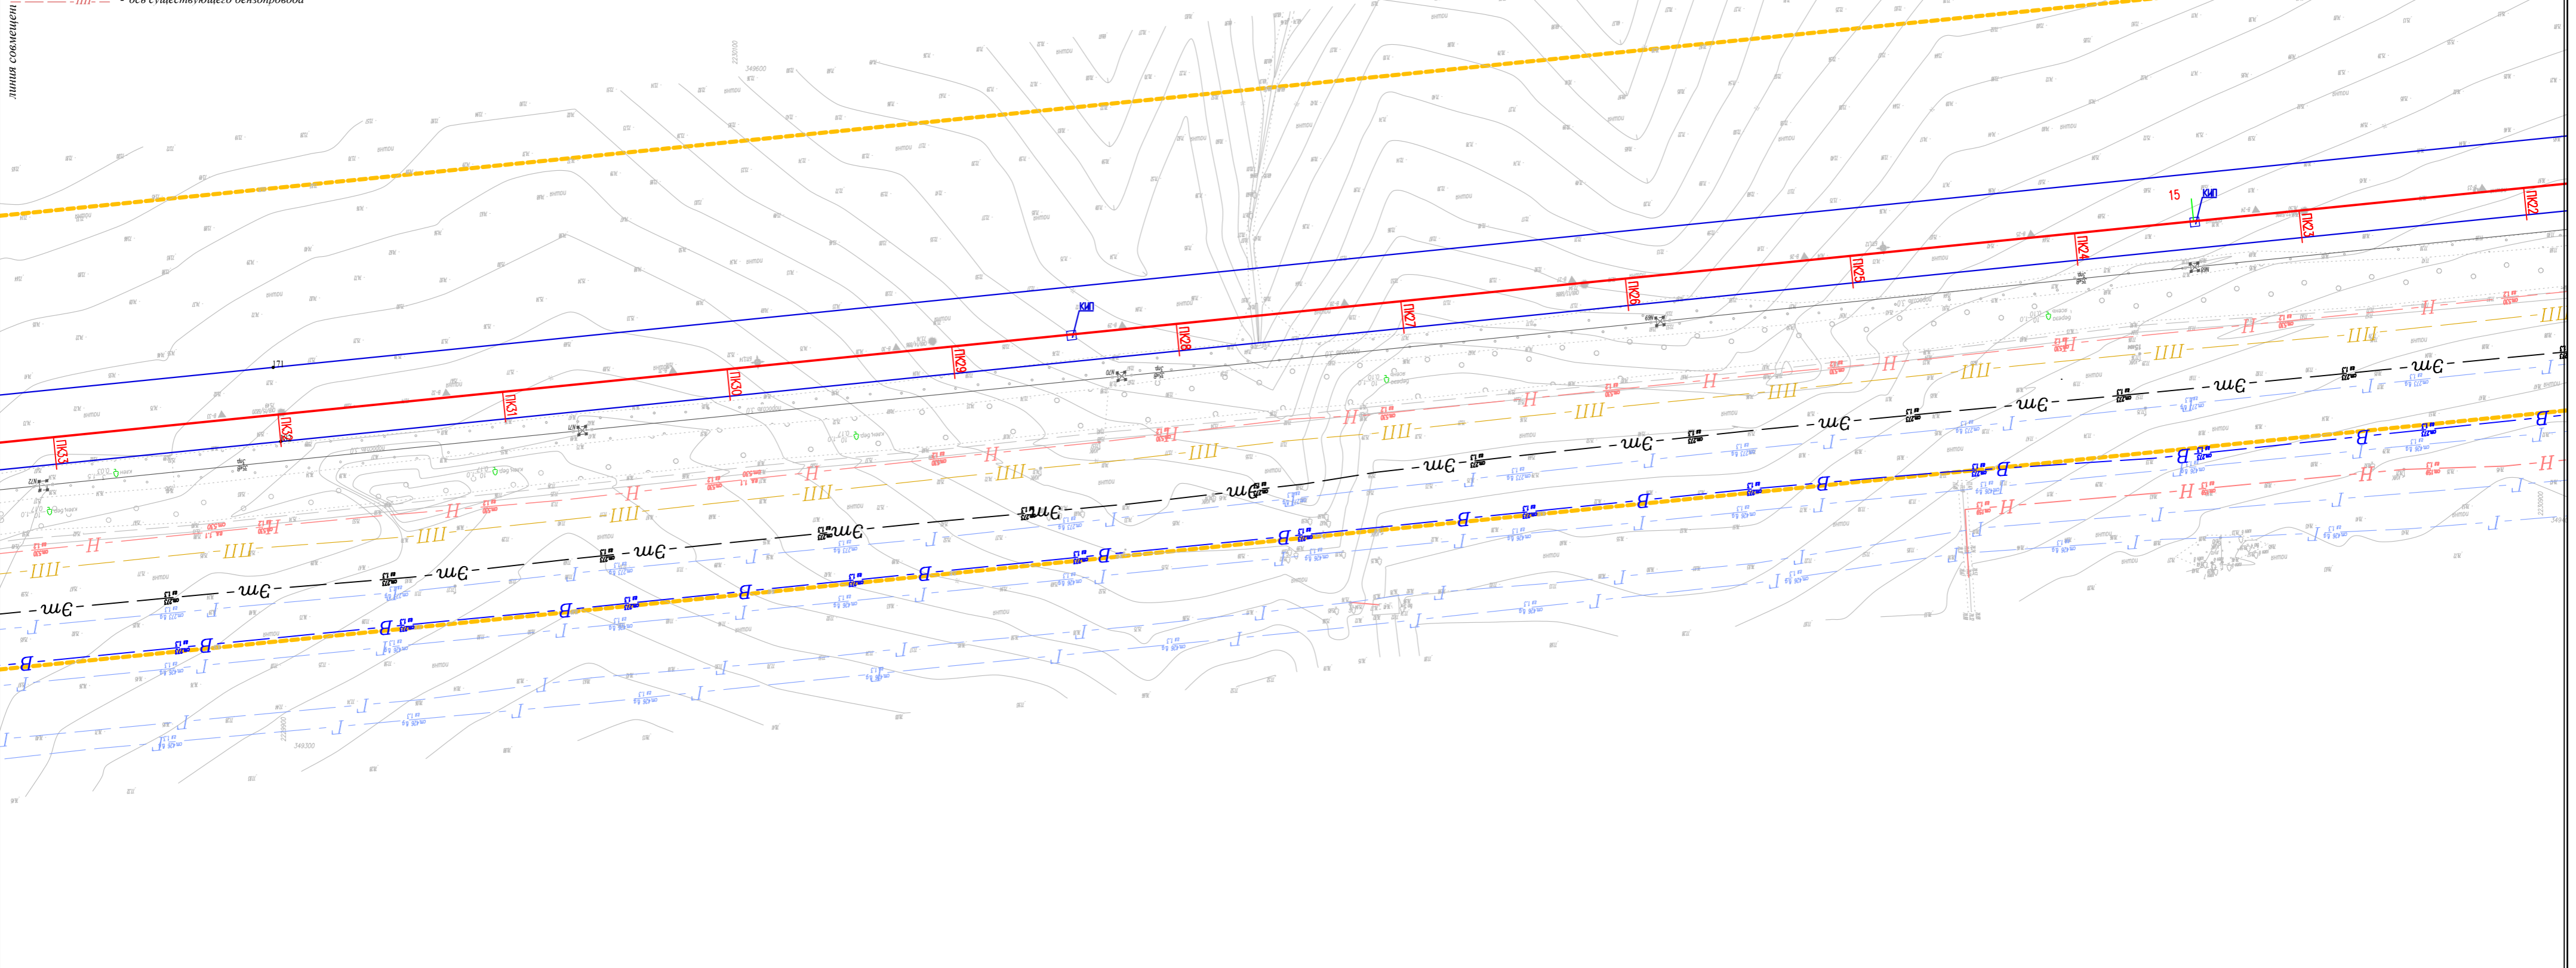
линия совмещения

ось существующего бензопровода

ПК33
ПК32
ПК31
ПК30
ПК29
ПК28
ПК27
ПК26
ПК25
ПК24
ПК23
ПК22

КИП
КИП
15

Н
Н
Н
Н
Н
Н
Н
Н
Н
Н
Н
Н

ШП
ШП
ШП
ШП
ШП
ШП
ШП
ШП
ШП
ШП
ШП
ШП

-ЗШ-
-ЗШ-
-ЗШ-
-ЗШ-
-ЗШ-
-ЗШ-
-ЗШ-
-ЗШ-
-ЗШ-
-ЗШ-
-ЗШ-
-ЗШ-
-ЗШ-

В
В
В
В
В
В
В
В
В
В
В
В
В
В
В

Л
Л
Л
Л
Л
Л
Л
Л

349600
349300